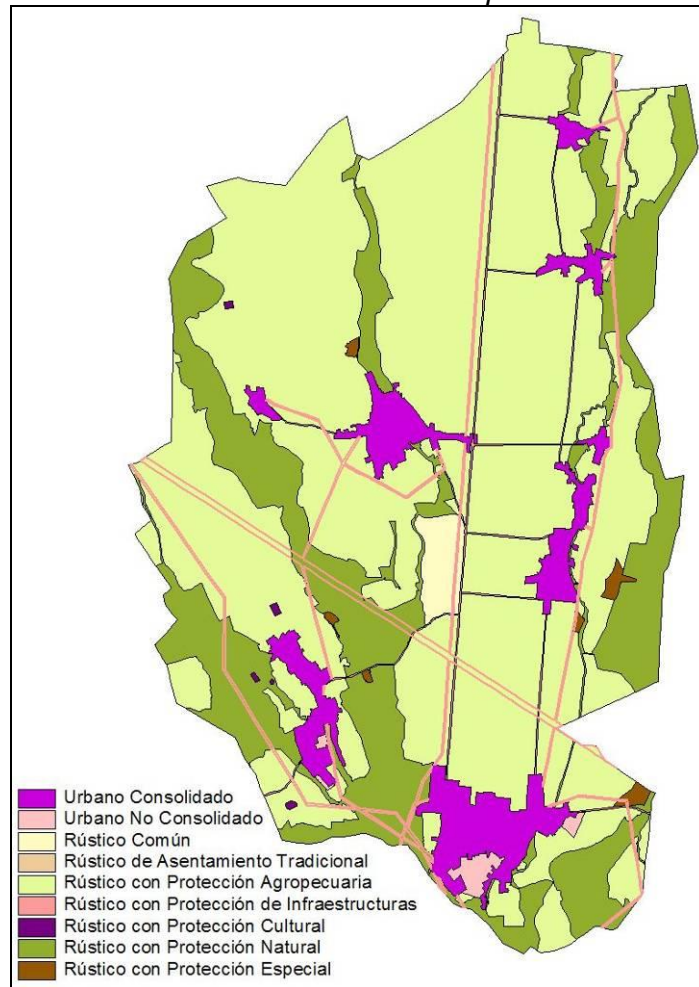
Urbano Consolidado
Urbano No Consolidado
Rústico Común
Rústico de Asentamiento Tradicional
Rústico con Protección Agropecuaria
Rústico con Protección de Infraestructuras
Rústico con Protección Cultural
Rústico con Protección Natural
Rústico con Protección Especial